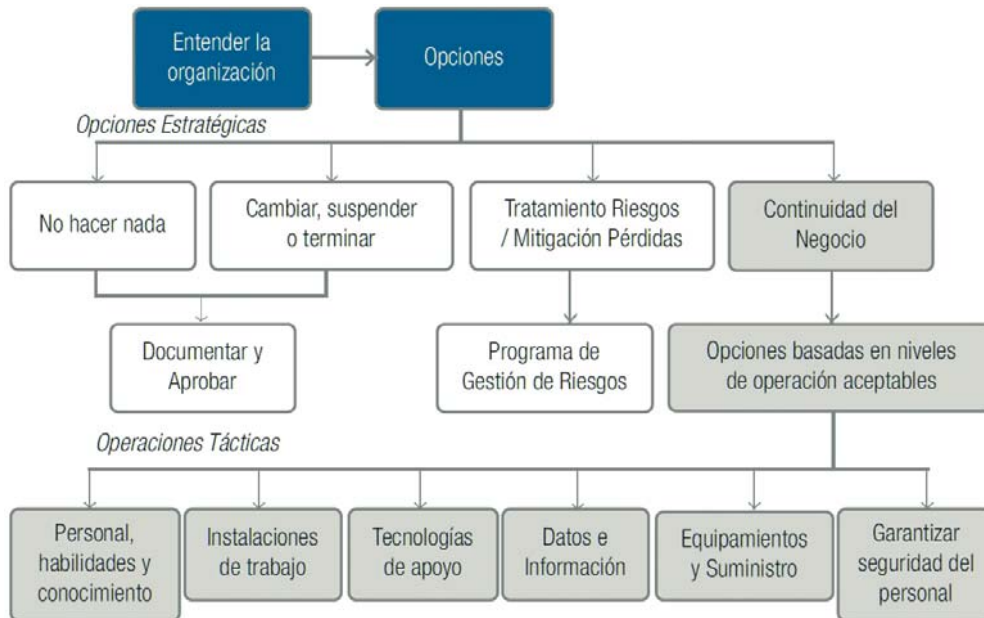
Entender la organización

Opciones

Opciones Estratégicas

No hacer nada

Cambiar, suspender o terminar

Tratamiento Riesgos / Mitigación Pérdidas

Continuidad del Negocio

Documentar y Aprobar

Programa de Gestión de Riesgos

Opciones basadas en niveles de operación aceptables

Operaciones Tácticas

Personal, habilidades y conocimiento

Instalaciones de trabajo

Tecnologías de apoyo

Datos e Información

Equipamientos y Suministro

Garantizar seguridad del personal